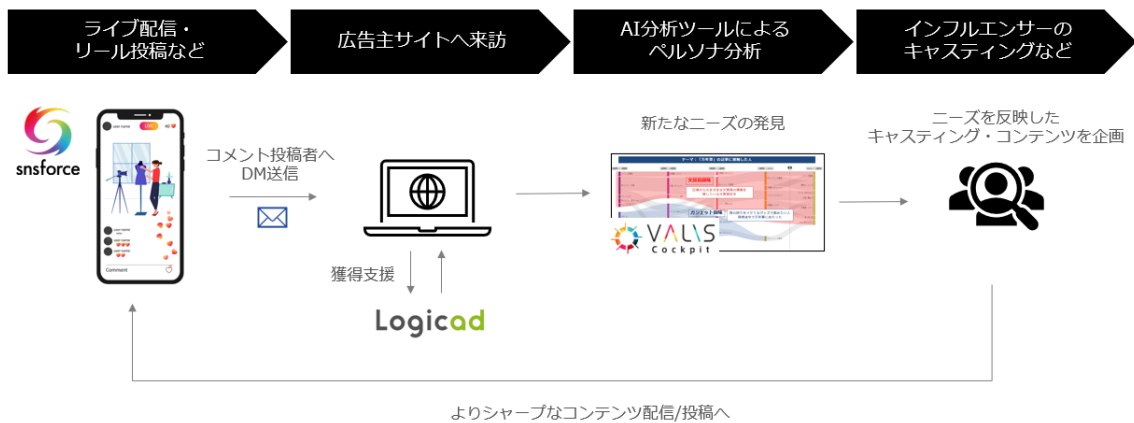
ライブ配信・リール投稿など

広告主サイトへ来訪

AI分析ツールによるペルソナ分析

インフルエンサーのキャスティングなど

snsforce

Comment

コメント投稿者へDM送信

獲得支援

Logicad

新たなニーズの発見

VALIS Cockpit

ニーズを反映したキャスティング・コンテンツを企画

よりシャープなコンテンツ配信/投稿へ